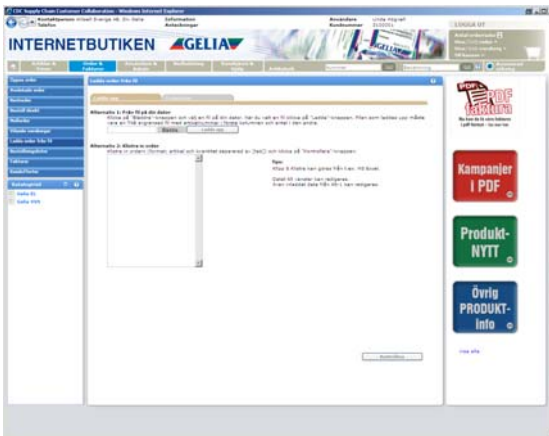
CDC Supply Chain Customer Collaboration - Windows Internet Explorer

Kontaktperson Ahlsell Sverige AB Elin Gelia
Telefon
Information
Anteckningar
Användare Linda Högnell
Kundnummer 2132011

LOGGA UT

INTERNETBUTIKEN GELIA

Artiklar & Priser
Order & Fakturor
Kampanjer & Nyheter
Nedladdning
Kundservice & Hjälp
Artikelsök

Öppna order
Restnoterade order
Fakturor
Kreditnoterade
Leveranser
Skapade beställningar
Ladda order från fil
Beställningslistor
Historik
Kundorder

Ladda order från fil

Alternativ 1: Från fil på din dator
Klicka på "Bläddra" knappen och välj en fil från din dator. När du valt en fil klicka på "Ladda" knappen. Filen som laddas upp måste vara en TAB avgränsad fil med artikelnummer i första kolumnen och antal i den andra.
Bläddra
Ladda upp

Alternativ 2: Klistra in order
Klistra in ordern (format: artikel och kvantitet separerat av [tab]) och klicka på "Kontrollera" knappen

Tips:
Vilka & Klistra kan göras från t.ex. MS Excel.
Detta kill rensas vid nedladdning.
Även innehållet detta från när det nedladdas.

Kontrollera

PDF Kataloger

Kampanjer i PDF

Produkt-NYTT

Övrig PRODUKT-info

Visa alla